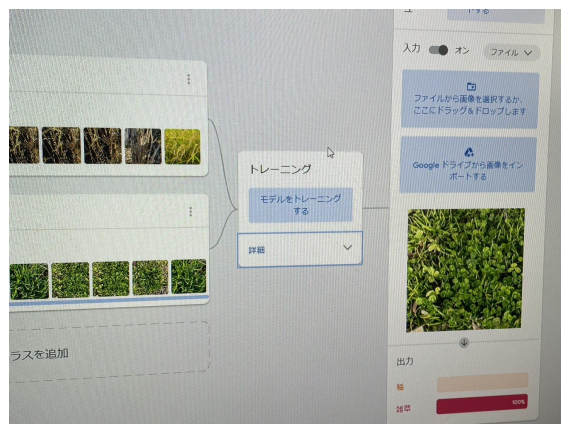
する

入力 オン ファイル

ファイルから画像を選択するか、ここにドラッグ＆ドロップします

Google ドライブから画像をインポートする

トレーニング

モデルをトレーニングする

詳細

ラスを追加

出力

稲

雑草 100%